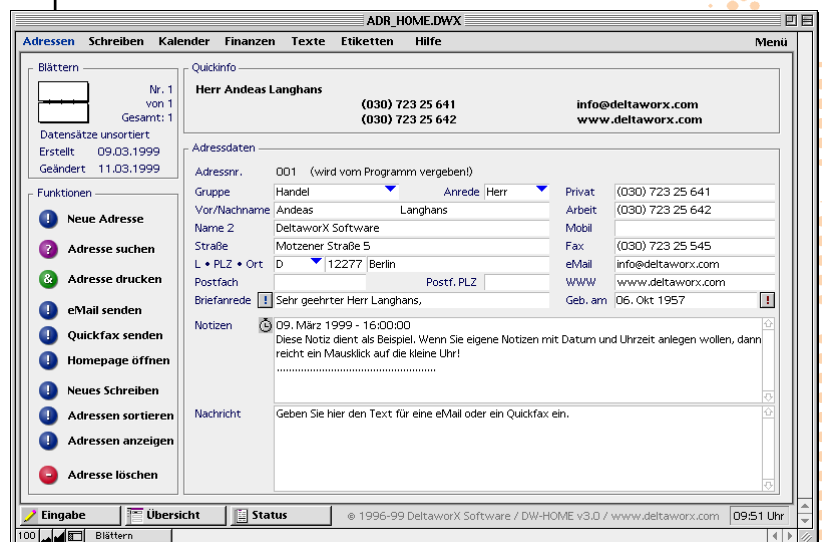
ADR_HOME.DWX

Adressen Schreiben Kalender Finanzen Texte Etiketten Hilfe Menü

Blättern

Nr. 1
von 1
Gesamt: 1

Datensätze unsortiert
Erstellt 09.03.1999
Geändert 11.03.1999

Funktionen

Neue Adresse
Adresse suchen
Adresse drucken
eMail senden
Quickfax senden
Homepage öffnen
Neues Schreiben
Adressen sortieren
Adressen anzeigen
Adresse löschen

Quickinfo

Herr Andeas Langhans
(030) 723 25 641
(030) 723 25 642
info@deltaworx.com
www.deltaworx.com

Adressdaten

Adressnr. 001 (wird vom Programm vergeben!)

| | | | |
|---|---|---|---|
| Gruppe | Handel Anrede Herr | Privat | (030) 723 25 641 |
| Vor/Nachname | Andeas Langhans | Arbeit | (030) 723 25 642 |
| Name 2 | DeltaworX Software | Mobil | |
| Straße | Motzener Straße 5 | Fax | (030) 723 25 545 |
| L • PLZ • Ort | D 12277 Berlin | eMail | info@deltaworx.com |
| Postfach | Postf. PLZ | WWW | www.deltaworx.com |
| Briefanrede | Sehr geehrter Herr Langhans, | Geb. am | 06. Okt 1957 |

Notizen
09. März 1999 - 16:00:00
Diese Notiz dient als Beispiel. Wenn Sie eigene Notizen mit Datum und Uhrzeit anlegen wollen, dann reicht ein Mausklick auf die kleine Uhr!
.................................................

Nachricht
Geben Sie hier den Text für eine eMail oder ein Quickfax ein.

Eingabe Übersicht Status © 1996-99 DeltaworX Software / DW-HOME v3.0 / www.deltaworx.com 09:51 Uhr

100 Blättern